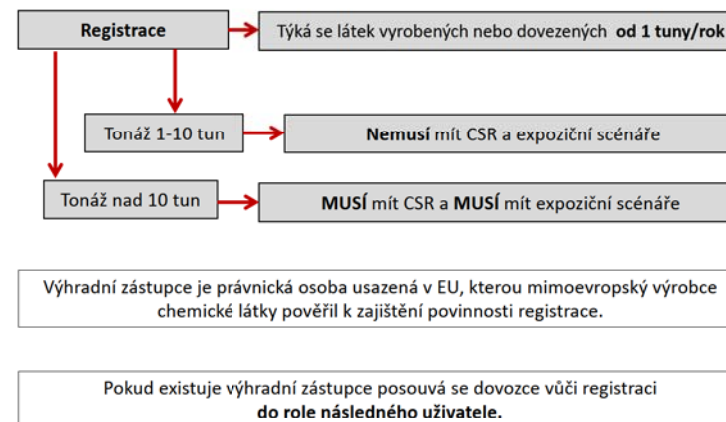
Registrace

Týká se látek vyrobených nebo dovezených **od 1 tuny/rok**

Tonáž 1-10 tun

**Nemusí** mít CSR a expoziční scénáře

Tonáž nad 10 tun

**MUSÍ** mít CSR a **MUSÍ** mít expoziční scénáře

Výhradní zástupce je právnická osoba usazená v EU, kterou mimoevropský výrobce chemické látky pověřil k zajištění povinnosti registrace.

Pokud existuje výhradní zástupce posouvá se dovozce vůči registraci **do role následného uživatele.**